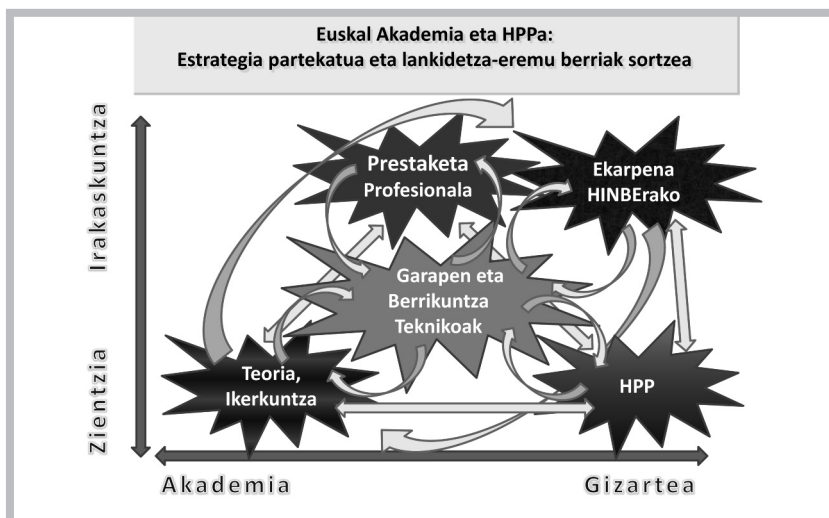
Euskal Akademia eta HPPa:
Estrategia partekatua eta lankidetza-eremu berriak sortzea

Irakaskuntza

Zientzia

Prestaketa Profesionala

Ekarpena HINBErako

Garapen eta Berrikuntza Teknikoak

Teoria, Ikerkuntza

HPP

Akademia

Gizartea